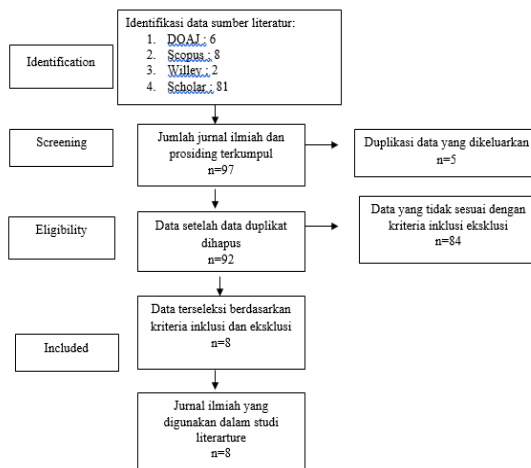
Identification

Identifikasi data sumber literatur:
1. DOAJ : 6
2. Scopus : 8
3. Willey : 2
4. Scholar : 81

Screening

Jumlah jurnal ilmiah dan prosiding terkumpul
n=97

Duplikasi data yang dikeluarkan
n=5

Eligibility

Data setelah data duplikat dihapus
n=92

Data yang tidak sesuai dengan kriteria inklusi eksklusi
n=84

Included

Data terseleksi berdasarkan kriteria inklusi dan eksklusi
n=8

Jurnal ilmiah yang digunakan dalam studi literarture
n=8